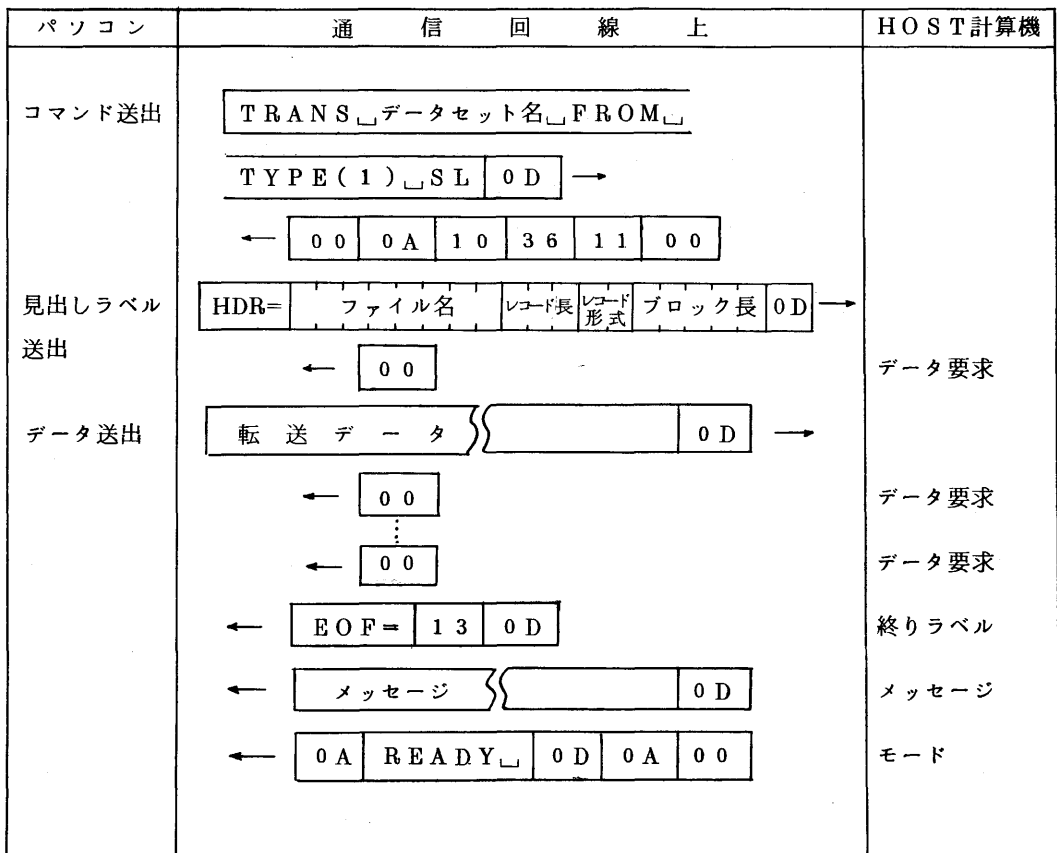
| パソコン | 通　信　回　線　上 | HOST計算機 |
|---|---|---|
| コマンド送出 | TRANS␣データセット名␣FROM␣ | |
| | TYPE(1)␣SL 0D → | |
| | ← 00 0A 10 36 11 00 | |
| 見出しラベル送出 | HDR= ファイル名 レコード長 レコード形式 ブロック長 0D → | |
| | ← 00 | データ要求 |
| データ送出 | 転送データ 0D → | |
| | ← 00 | データ要求 |
| | ← 00 | データ要求 |
| | ← EOF= 13 0D | 終りラベル |
| | ← メッセージ 0D | メッセージ |
| | ← 0A READY␣ 0D 0A 00 | モード |